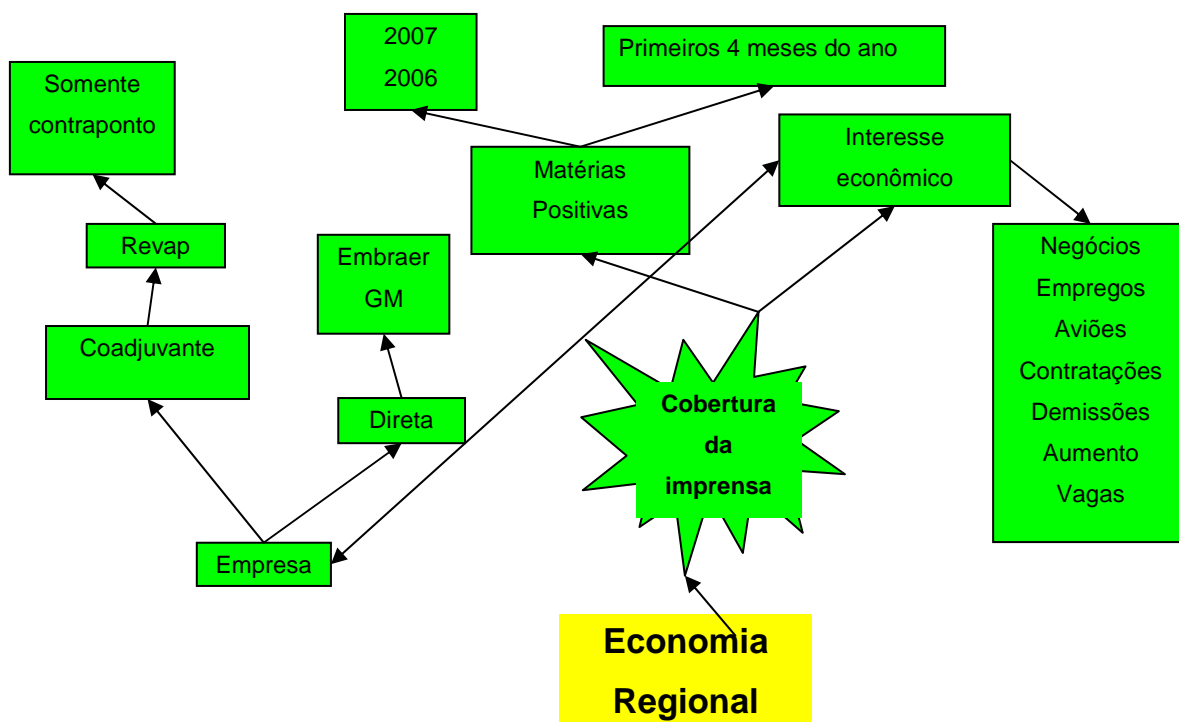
Somente contraponto

2007
2006

Primeiros 4 meses do ano

Matérias Positivas

Interesse econômico

Revap

Embraer
GM

Negócios
Empregos
Aviões
Contratações
Demissões
Aumento
Vagas

Coadjuvante

Direta

Cobertura da imprensa

Empresa

Economia Regional